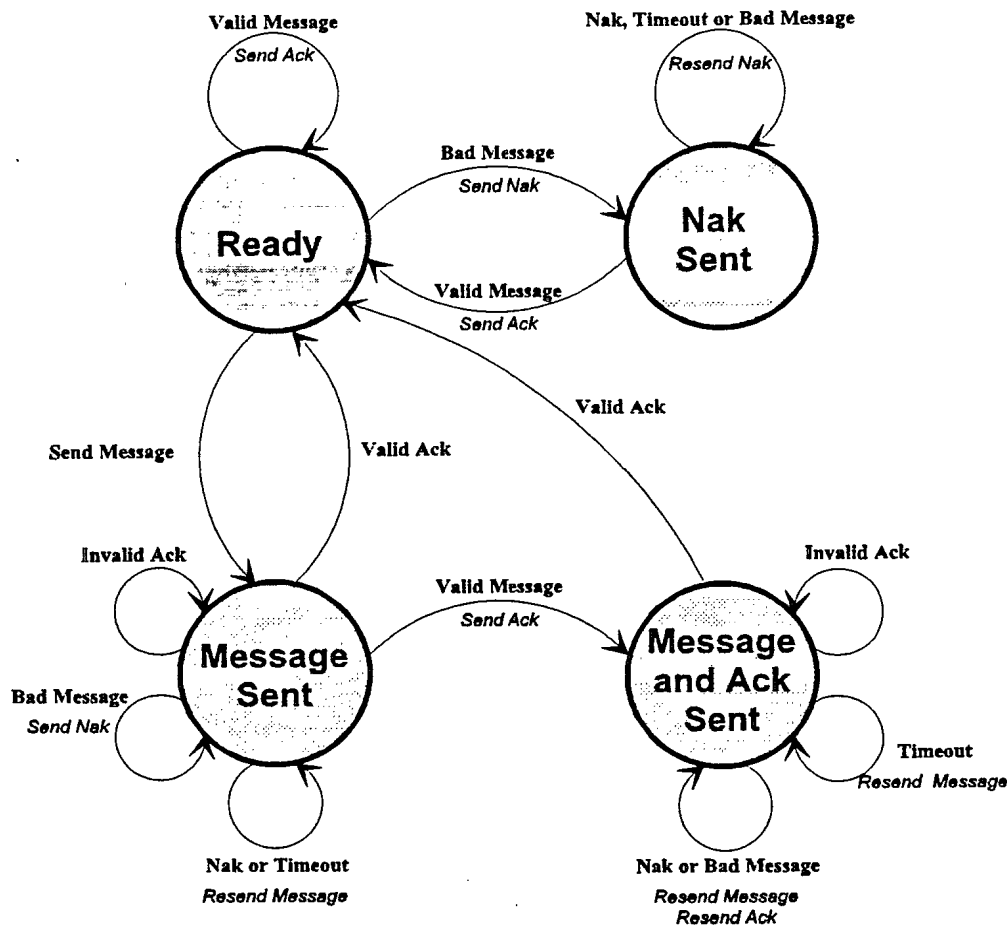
Valid Message
Send Ack

Nak, Timeout or Bad Message
Resend Nak

Bad Message
Send Nak

Ready

Nak Sent

Valid Message
Send Ack

Valid Ack

Send Message

Valid Ack

Invalid Ack

Valid Message
Send Ack

Invalid Ack

Message Sent

Message and Ack Sent

Bad Message
Send Nak

Timeout
Resend Message

Nak or Timeout
Resend Message

Nak or Bad Message
Resend Message
Resend Ack